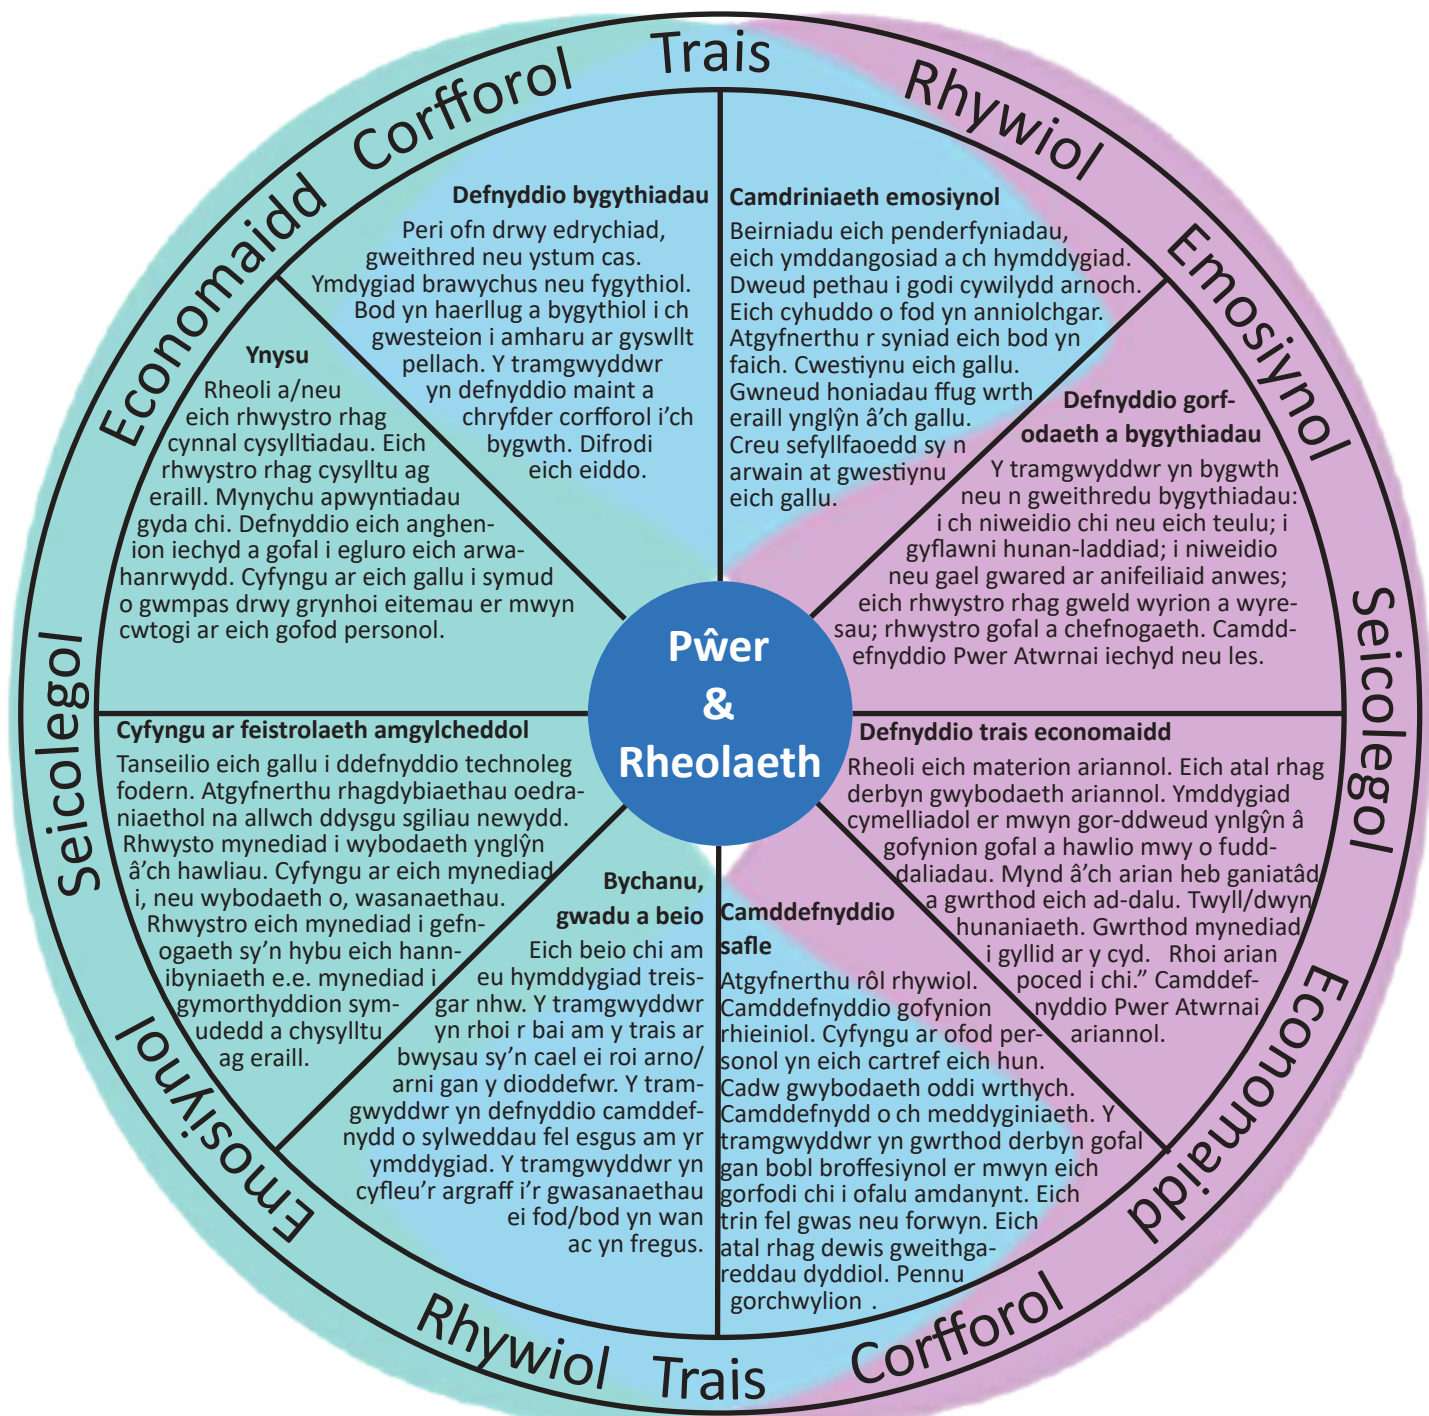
Corfforol Trais Rhywiol Emosiynol Seicolegol Economaidd Corfforol Trais Rhywiol Emosiynol Seicolegol Economaidd

Pŵer & Rheolaeth

Defnyddio bygythiadau
Peri ofn drwy edrychiad, gweithred neu ystum cas. Ymdygiad brawychus neu fygythiol. Bod yn haerllug a bygythiol i ch gwesteion i amharu ar gyswllt pellach. Y tramgwyddwr yn defnyddio maint a chryfder corfforol i'ch bygwth. Difrodi eich eiddo.

Camdriniaeth emosiynol
Beirniadu eich penderfyniadau, eich ymddangosiad a ch hymddygiad. Dweud pethau i godi cywilydd arnoch. Eich cyhuddo o fod yn anniolchgar. Atgyfnerthu r syniad eich bod yn faich. Cwestiynu eich gallu. Gwneud honiadau ffug wrth eraill ynglŷn â'ch gallu. Creu sefyllfaoedd sy n arwain at gwestiynu eich gallu.

Defnyddio gorfodaeth a bygythiadau
Y tramgwyddwr yn bygwth neu n gweithredu bygythiadau: i ch niweidio chi neu eich teulu; i gyflawni hunan-laddiad; i niweidio neu gael gwared ar anifeiliaid anwes; eich rhwystro rhag gweld wyrion a wyresau; rhwystro gofal a chefnogaeth. Camddefnyddio Pwer Atwrnai iechyd neu les.

Defnyddio trais economaidd
Rheoli eich materion ariannol. Eich atal rhag derbyn gwybodaeth ariannol. Ymddygiad cymelliadol er mwyn gor-ddweud ynlgŷn â gofynion gofal a hawlio mwy o fudddaliadau. Mynd â'ch arian heb ganiatâd a gwrthod eich ad-dalu. Twyll/dwyn hunaniaeth. Gwrthod mynediad i gyllid ar y cyd. Rhoi arian poced i chi." Camddefnyddio Pwer Atwrnai ariannol.

Camddefnyddio safle
Atgyfnerthu rôl rhywiol. Camddefnyddio gofynion rhieiniol. Cyfyngu ar ofod personol yn eich cartref eich hun. Cadw gwybodaeth oddi wrthych. Camddefnydd o ch meddyginiaeth. Y tramgwyddwr yn gwrthod derbyn gofal gan bobl broffesiynol er mwyn eich gorfodi chi i ofalu amdanynt. Eich trin fel gwas neu forwyn. Eich atal rhag dewis gweithgareddau dyddiol. Pennu gorchwylion .

Bychanu, gwadu a beio
Eich beio chi am eu hymddygiad treisgar nhw. Y tramgwyddwr yn rhoi r bai am y trais ar bwysau sy'n cael ei roi arno/arni gan y dioddefwr. Y tramgwyddwr yn defnyddio camddefnydd o sylweddau fel esgus am yr ymddygiad. Y tramgwyddwr yn cyfleu'r argraff i'r gwasanaethau ei fod/bod yn wan ac yn fregus.

Cyfyngu ar feistrolaeth amgylcheddol
Tanseilio eich gallu i ddefnyddio technoleg fodern. Atgyfnerthu rhagdybiaethau oedraniaethol na allwch ddysgu sgiliau newydd. Rhwysto mynediad i wybodaeth ynglŷn â'ch hawliau. Cyfyngu ar eich mynediad i, neu wybodaeth o, wasanaethau. Rhwystro eich mynediad i gefnogaeth sy'n hybu eich hannibyniaeth e.e. mynediad i gymorthyddion symudedd a chysylltu ag eraill.

Ynysu
Rheoli a/neu eich rhwystro rhag cynnal cysylltiadau. Eich rhwystro rhag cysylltu ag eraill. Mynychu apwyntiadau gyda chi. Defnyddio eich anghenion iechyd a gofal i egluro eich arwahanrwydd. Cyfyngu ar eich gallu i symud o gwmpas drwy grynhoi eitemau er mwyn cwtogi ar eich gofod personol.